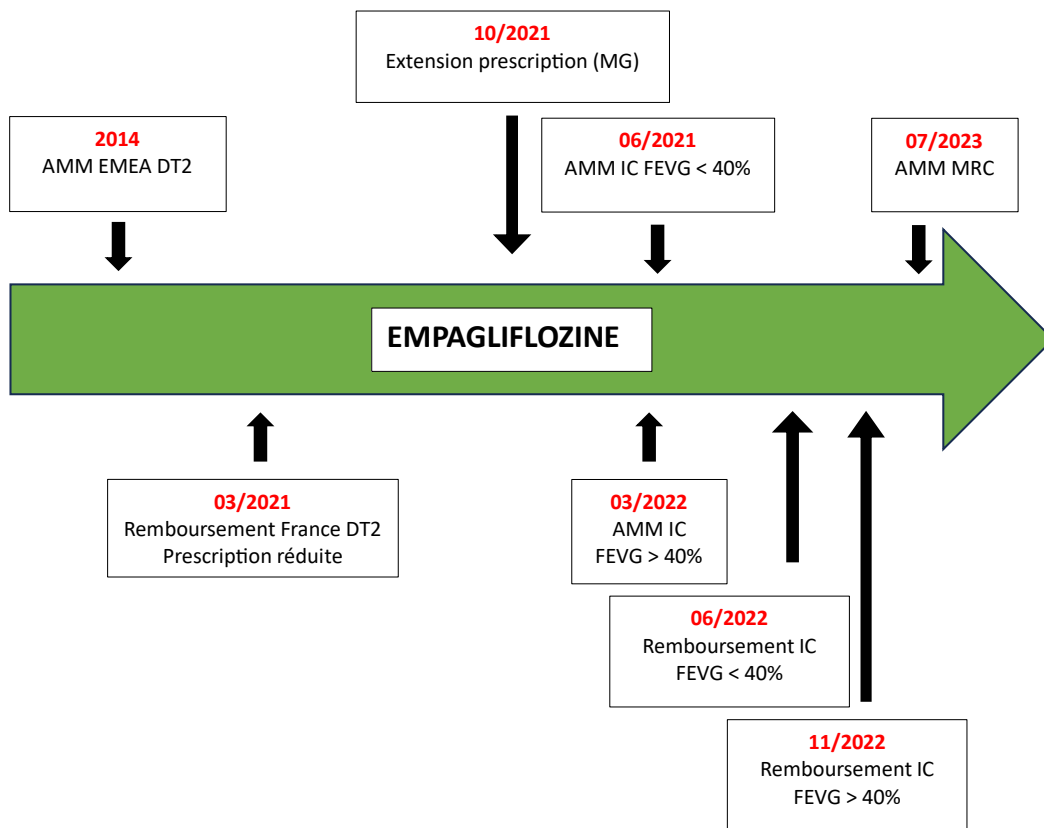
10/2021
Extension prescription (MG)

2014
AMM EMEA DT2

06/2021
AMM IC FEVG < 40%

07/2023
AMM MRC

EMPAGLIFLOZINE

03/2021
Remboursement France DT2
Prescription réduite

03/2022
AMM IC
FEVG > 40%

06/2022
Remboursement IC
FEVG < 40%

11/2022
Remboursement IC
FEVG > 40%